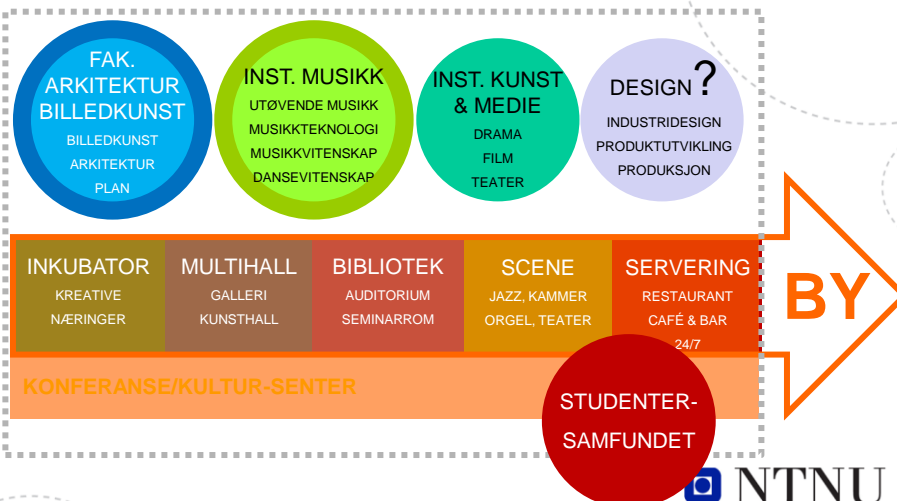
FAK. ARKITEKTUR BILLEDKUNST
BILLEDKUNST
ARKITEKTUR
PLAN

INST. MUSIKK
UTØVENDE MUSIKK
MUSIKKTEKNOLOGI
MUSIKKVITENSKAP
DANSEVITENSKAP

INST. KUNST & MEDIE
DRAMA
FILM
TEATER

DESIGN?
INDUSTRIDESIGN
PRODUKTUTVIKLING
PRODUKSJON

INKUBATOR
KREATIVE NÆRINGER

MULTIHALL
GALLERI
KUNSTHALL

BIBLIOTEK
AUDITORIUM
SEMINARROM

SCENE
JAZZ, KAMMER
ORGEL, TEATER

SERVERING
RESTAURANT
CAFÉ & BAR
24/7

BY

KONFERANSE/KULTUR-SENTER

STUDENTER-SAMFUNDET

NTNU